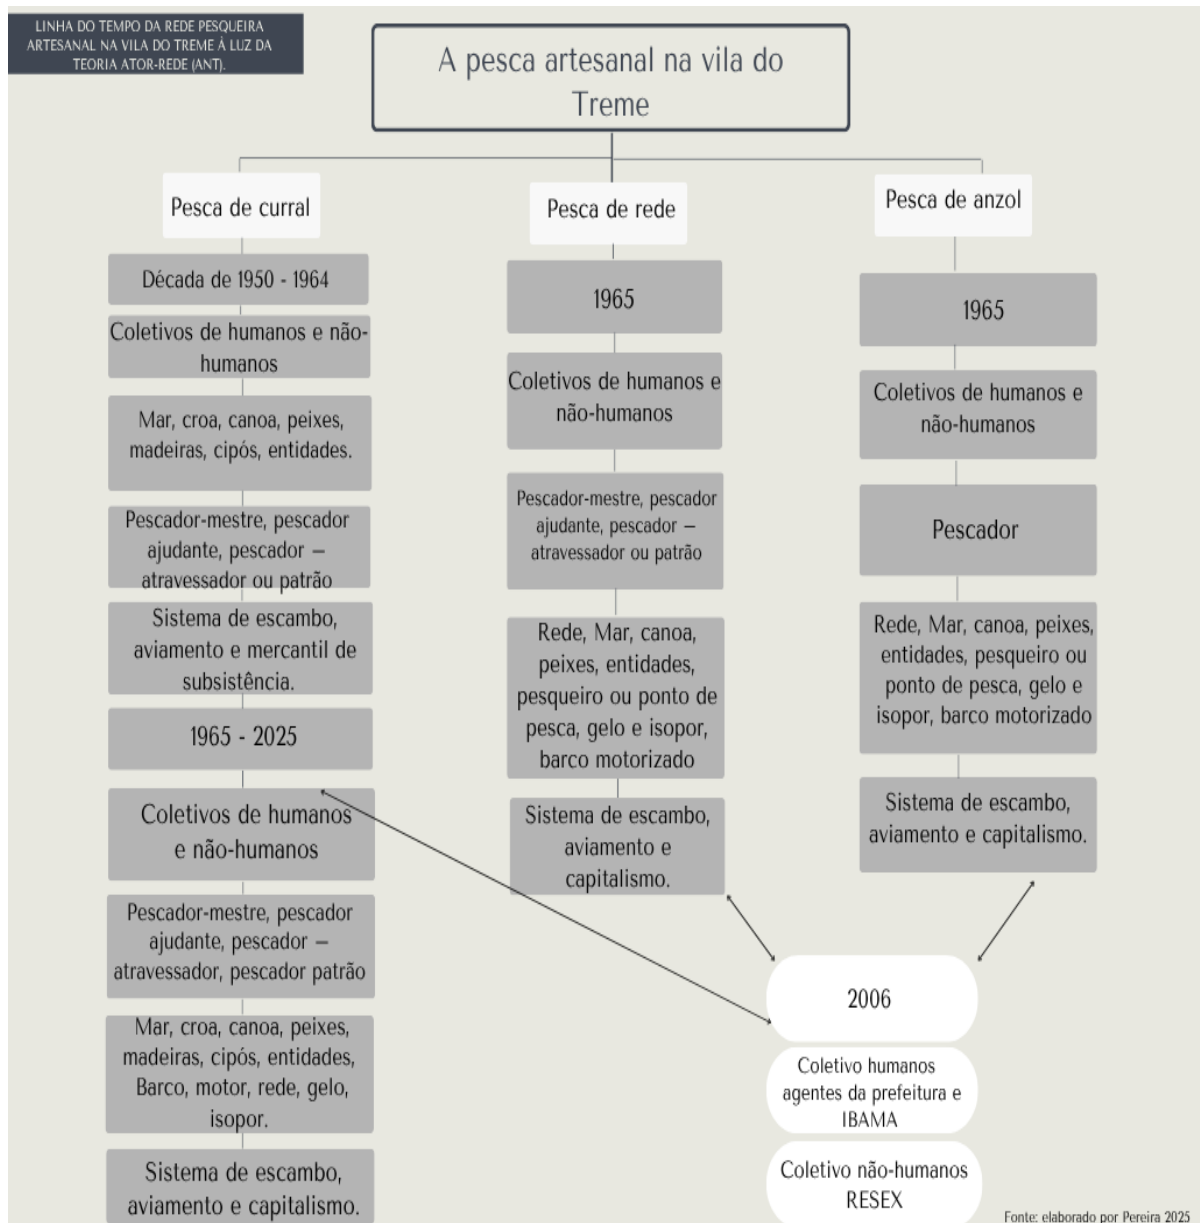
LINHA DO TEMPO DA REDE PESQUEIRA ARTESANAL NA VILA DO TREME À LUZ DA TEORIA ATOR-REDE (ANT).

A pesca artesanal na vila do Treme

Pesca de curral

Década de 1950 - 1964

Coletivos de humanos e não-humanos

Mar, croa, canoa, peixes, madeiras, cipós, entidades.

Pescador-mestre, pescador ajudante, pescador – atravessador ou patrão

Sistema de escambo, aviamento e mercantil de subsistência.

1965 - 2025

Coletivos de humanos e não-humanos

Pescador-mestre, pescador ajudante, pescador – atravessador, pescador patrão

Mar, croa, canoa, peixes, madeiras, cipós, entidades, Barco, motor, rede, gelo, isopor.

Sistema de escambo, aviamento e capitalismo.

Pesca de rede

1965

Coletivos de humanos e não-humanos

Pescador-mestre, pescador ajudante, pescador – atravessador ou patrão

Rede, Mar, canoa, peixes, entidades, pesqueiro ou ponto de pesca, gelo e isopor, barco motorizado

Sistema de escambo, aviamento e capitalismo.

Pesca de anzol

1965

Coletivos de humanos e não-humanos

Pescador

Rede, Mar, canoa, peixes, entidades, pesqueiro ou ponto de pesca, gelo e isopor, barco motorizado

Sistema de escambo, aviamento e capitalismo.

2006

Coletivo humanos agentes da prefeitura e IBAMA

Coletivo não-humanos RESEX

Fonte: elaborado por Pereira 2025